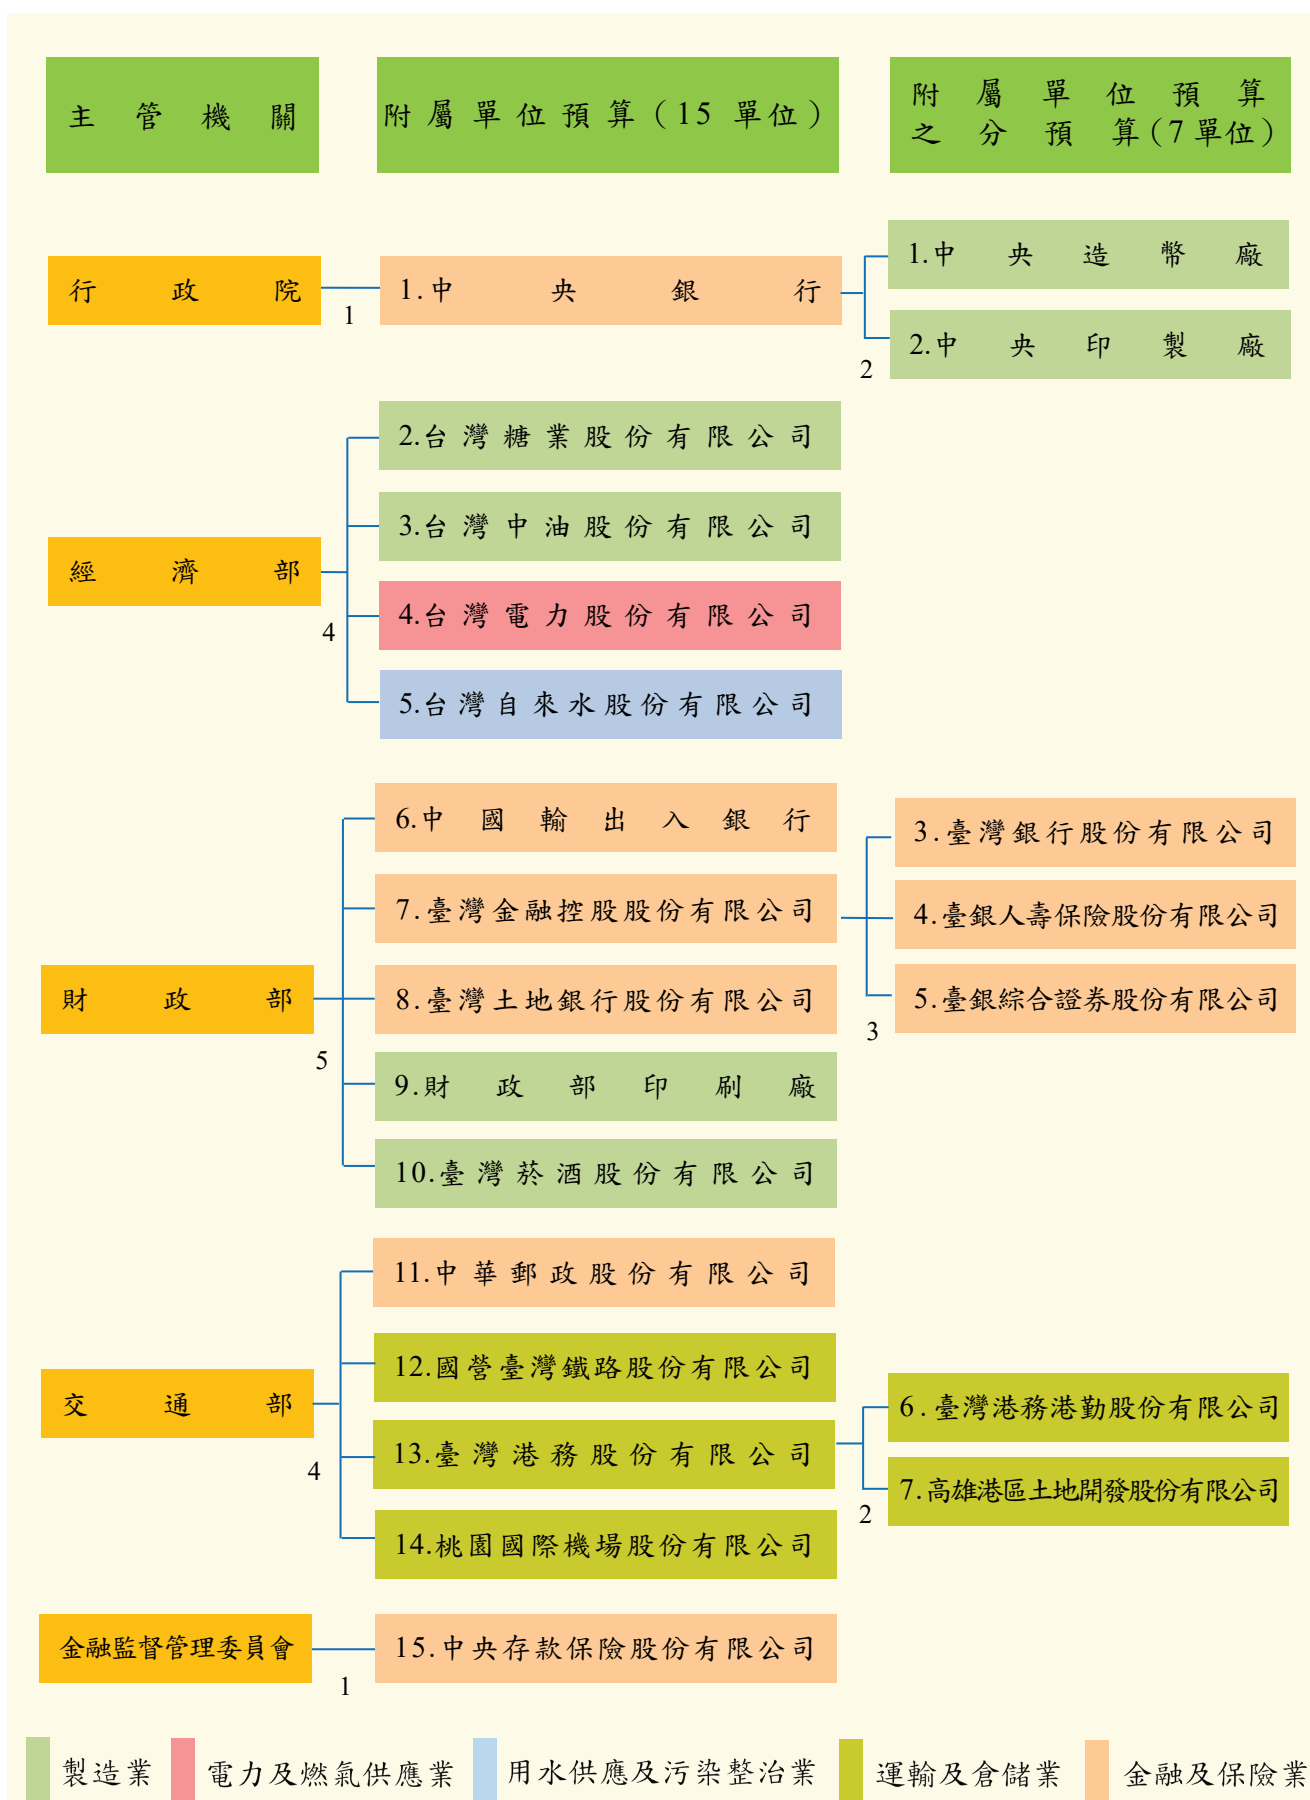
主管機關

附屬單位預算（15 單位）

附屬單位預算之分預算（7單位）

行政院

1

1.中央銀行

1.中央造幣廠

2.中央印製廠

2

經濟部

4

2.台灣糖業股份有限公司

3.台灣中油股份有限公司

4.台灣電力股份有限公司

5.台灣自來水股份有限公司

財政部

5

6.中國輸出入銀行

7.臺灣金融控股股份有限公司

8.臺灣土地銀行股份有限公司

9.財政部印刷廠

10.臺灣菸酒股份有限公司

3.臺灣銀行股份有限公司

4.臺銀人壽保險股份有限公司

5.臺銀綜合證券股份有限公司

3

交通部

4

11.中華郵政股份有限公司

12.國營臺灣鐵路股份有限公司

13.臺灣港務股份有限公司

14.桃園國際機場股份有限公司

6.臺灣港務港勤股份有限公司

7.高雄港區土地開發股份有限公司

2

金融監督管理委員會

1

15.中央存款保險股份有限公司

製造業 電力及燃氣供應業 用水供應及污染整治業 運輸及倉儲業 金融及保險業